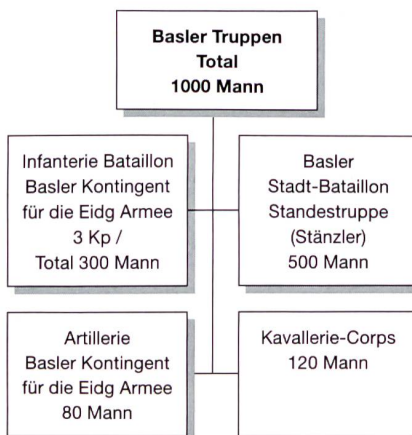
Basler Truppen
Total
1000 Mann

Infanterie Bataillon
Basler Kontingent
für die Eidg Armee
3 Kp /
Total 300 Mann

Basler
Stadt-Bataillon
Standestruppe
(Stänzler)
500 Mann

Artillerie
Basler Kontingent
für die Eidg Armee
80 Mann

Kavallerie-Corps
120 Mann